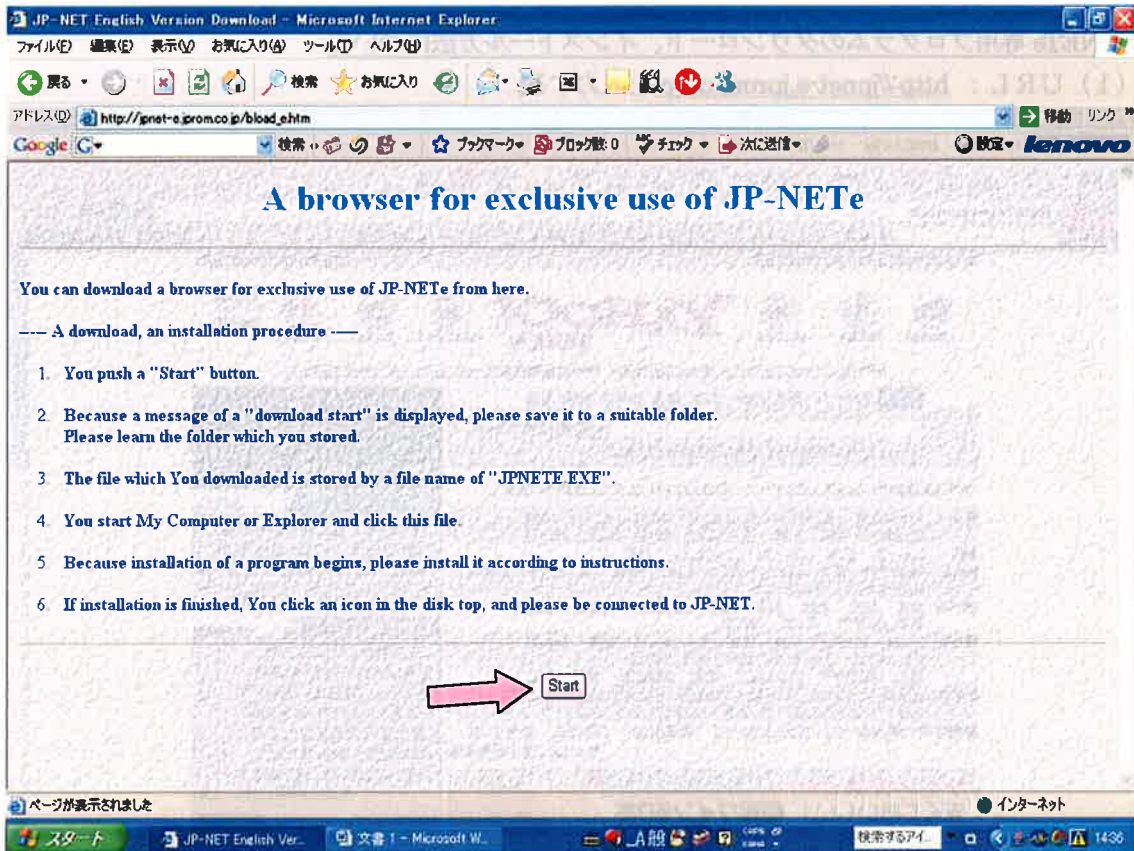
JP-NET English Version Download - Microsoft Internet Explorer

ファイル(F) 編集(E) 表示(V) お気に入り(A) ツール(T) ヘルプ(H)

戻る 検索 お気に入り

アドレス(D) http://jpnet-e.jprom.co.jp/bload_e.htm 移動 リンク

Google G 検索 ブックマーク ブロック数: 0 チェック 次に送信 設定 lenovo

A browser for exclusive use of JP-NETe

You can download a browser for exclusive use of JP-NETe from here.

---- A download, an installation procedure ----

1. You push a "Start" button.

2. Because a message of a "download start" is displayed, please save it to a suitable folder. Please learn the folder which you stored.

3. The file which You downloaded is stored by a file name of "JPNETE.EXE".

4. You start My Computer or Explorer and click this file.

5. Because installation of a program begins, please install it according to instructions.

6. If installation is finished, You click an icon in the disk top, and please be connected to JP-NET.

Start

ページが表示されました

インターネット

スタート JP-NET English Ver... 文書 1 - Microsoft W... 般 検索するアイ... 14:36